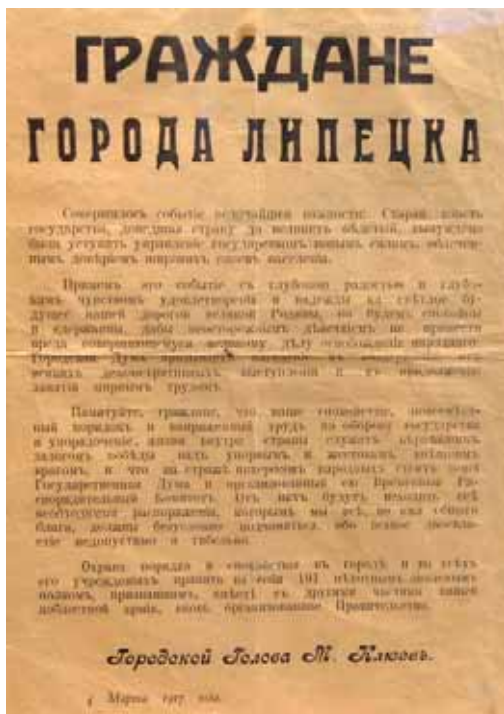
ГРАЖДАНЕ

ГОРОДА ЛИПЕЦКА

Совершилось событіе величайшей важности. Старая власть государства, доведшая страну до великихъ бѣдствій, вынуждена была уступить управленіе государствомъ новымъ силамъ, облеченнымъ довѣріемъ широкихъ слоевъ населенія.

Привѣтствуя это событіе съ глубокою радостью и глубокимъ чувствомъ удовлетворенія и надежды на свѣтлое будущее нашей дорогой великой Родины, не будемъ спокойны и сдержанны, дабы непосредственныя дѣйствія не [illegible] вреда совершающемуся великому дѣлу освобожденія народнаго. Городская Дума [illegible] всѣхъ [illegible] демонстративныхъ выступленій и къ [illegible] занятія мирнымъ трудомъ.

Помните, граждане, что ваше спокойствіе, неизмѣнный порядокъ и напряженный трудъ на оборону государства и упорядоченіе жизни внутри страны служатъ надежнымъ залогомъ побѣды надъ упорнымъ и жестокимъ внѣшнимъ врагомъ, и что на стражѣ интересовъ народныхъ стоитъ нынѣ Государственная Дума и организованный ею Временный Распорядительный Комитетъ. Отъ нихъ будутъ исходить всѣ необходимыя распоряженія, которымъ мы всѣ, во имя общаго блага, должны безусловно подчиняться, во избѣжаніе безвластія, недоразумѣнія и гибели.

Охрана порядка и спокойствія въ городѣ и во всѣхъ его учрежденіяхъ принята на себя 191 пѣхотнымъ запаснымъ полкомъ, принявшимъ, вмѣстѣ съ другими частями нашей доблестной арміи, новое, организованное Правительство.

Городской Голова М. Клюевъ.

4 Марта 1917 года.